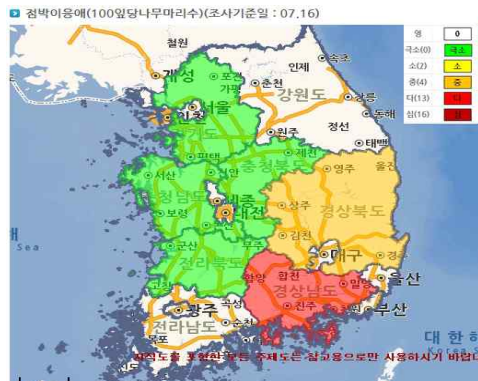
점박이응애(100잎당나무마리수)(조사기준일 : 07.16)

| 영 | 0 |
|---|---|
| 극소(0) | 극소 |
| 소(2) | 소 |
| 중(4) | 중 |
| 다(13) | 다 |
| 심(16) | 심 |

철원
개성
포천
가평
인제
속초
춘천
강원도
강릉
동해
이천
원주
정선
태백
제천
충청북도
영주
파주
서산
천안
안동
청주
세종
대전
보령
상주
경상북도
김천
군산
전라북도
무주
대구
울산
합천
경상남도
밀양
진주
부산
광주
곡성
전라남도
순천
대 한 해
Sea
모식도를 포함한 모든 주제도는 참고용으로만 사용하시기 바랍니